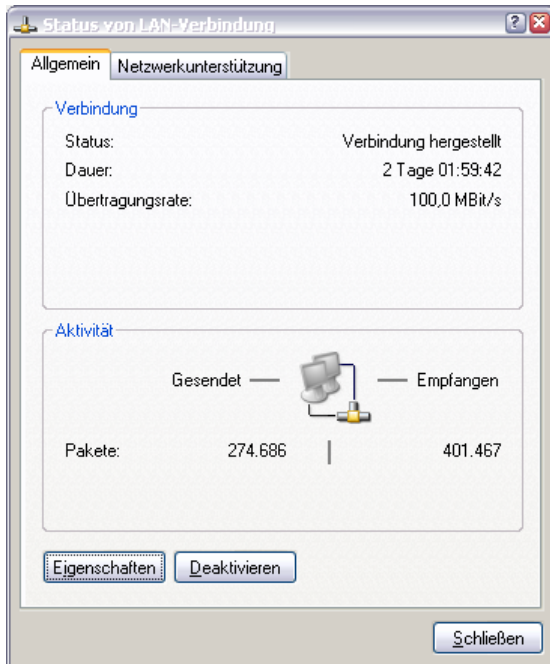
Status von LAN-Verbindung

Allgemein Netzwerkunterstützung

Verbindung

Status: Verbindung hergestellt

Dauer: 2 Tage 01:59:42

Übertragungsrate: 100,0 MBit/s

Aktivität

Gesendet — — Empfangen

Pakete: 274.686 | 401.467

Eigenschaften Deaktivieren

Schließen